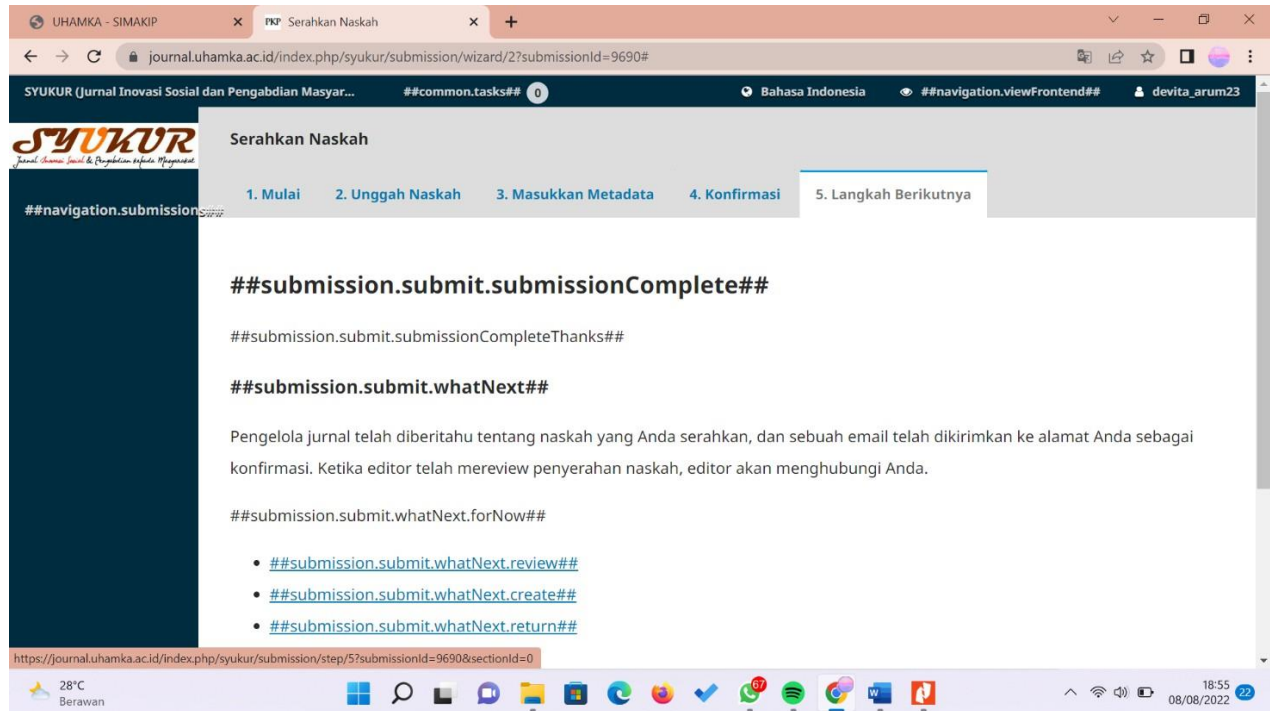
UHAMKA - SIMAKIP
PKP Serahkan Naskah
journal.uhamka.ac.id/index.php/syukur/submission/wizard/2?submissionId=9690#

SYUKUR (Jurnal Inovasi Sosial dan Pengabdian Masyar... ##common.tasks## 0 Bahasa Indonesia ##navigation.viewFrontend## devita_arum23

SYUKUR
Jurnal Inovasi Sosial & Pengabdian kepada Masyarakat

##navigation.submissions##

Serahkan Naskah

1. Mulai 2. Unggah Naskah 3. Masukkan Metadata 4. Konfirmasi 5. Langkah Berikutnya

##submission.submit.submissionComplete##

##submission.submit.submissionCompleteThanks##

##submission.submit.whatNext##

Pengelola jurnal telah diberitahu tentang naskah yang Anda serahkan, dan sebuah email telah dikirimkan ke alamat Anda sebagai konfirmasi. Ketika editor telah mereview penyerahan naskah, editor akan menghubungi Anda.

##submission.submit.whatNext.forNow##

- ##submission.submit.whatNext.review##
- ##submission.submit.whatNext.create##
- ##submission.submit.whatNext.return##

https://journal.uhamka.ac.id/index.php/syukur/submission/step/5?submissionId=9690&sectionId=0

28°C
Berawan

67

18:55
08/08/2022
22